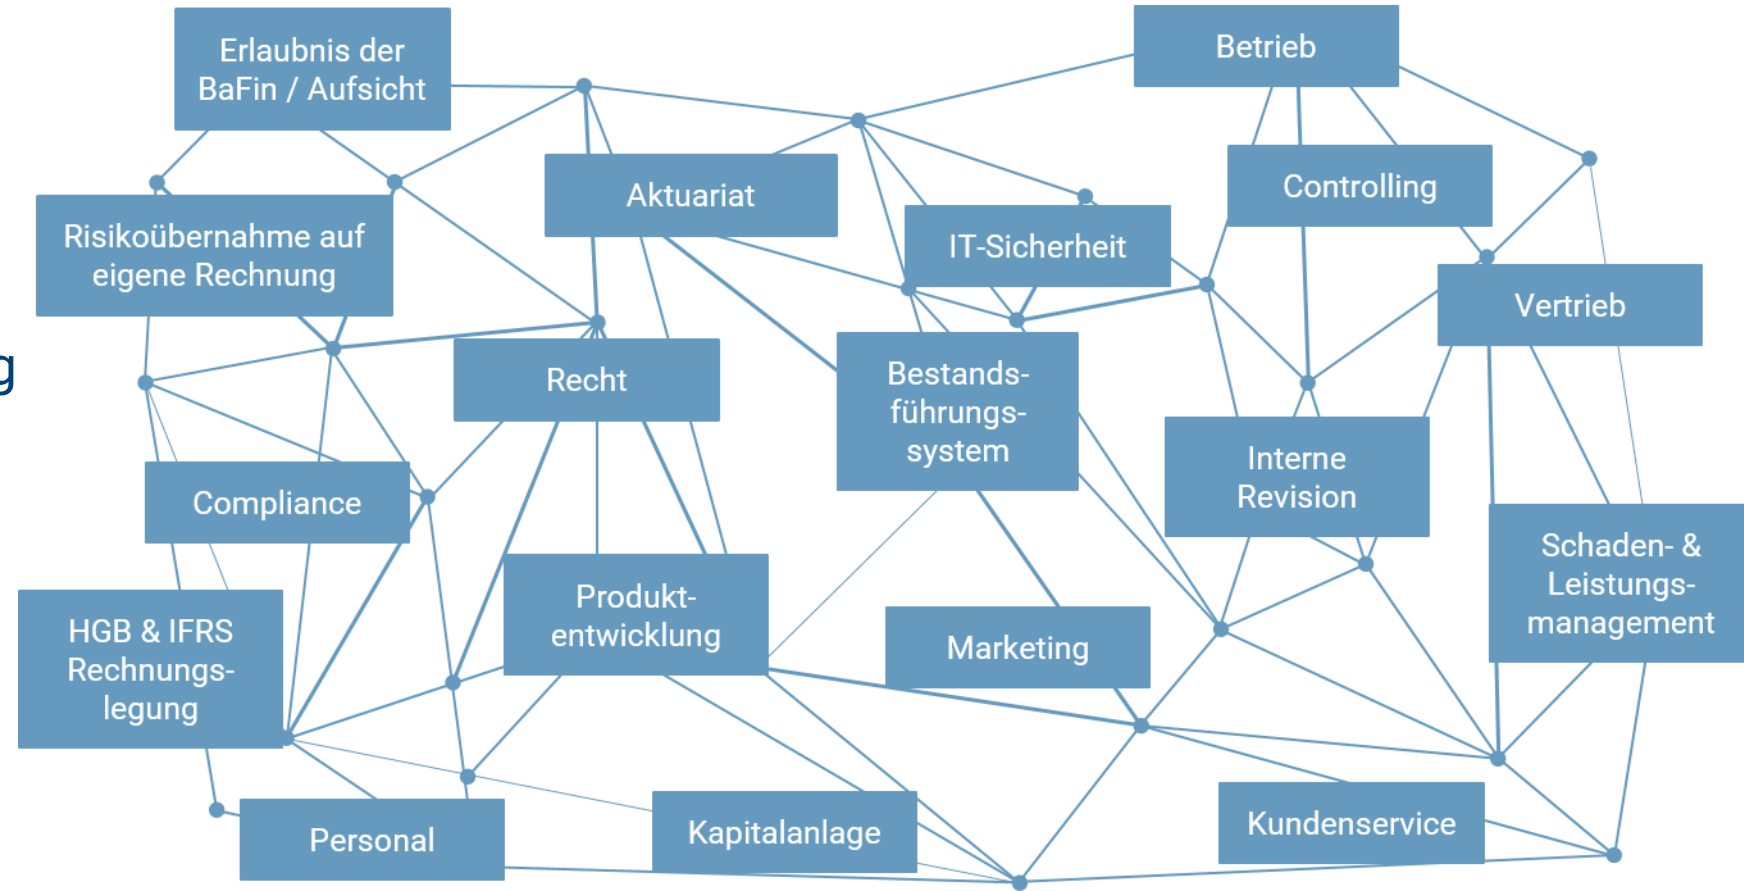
Erlaubnis der BaFin / Aufsicht

Betrieb

Aktuariat

Controlling

Risikoübernahme auf eigene Rechnung

IT-Sicherheit

Vertrieb

Recht

Bestands-führungs-system

Interne Revision

Compliance

Schaden- & Leistungs-management

HGB & IFRS Rechnungs-legung

Produkt-entwicklung

Marketing

Personal

Kapitalanlage

Kundenservice